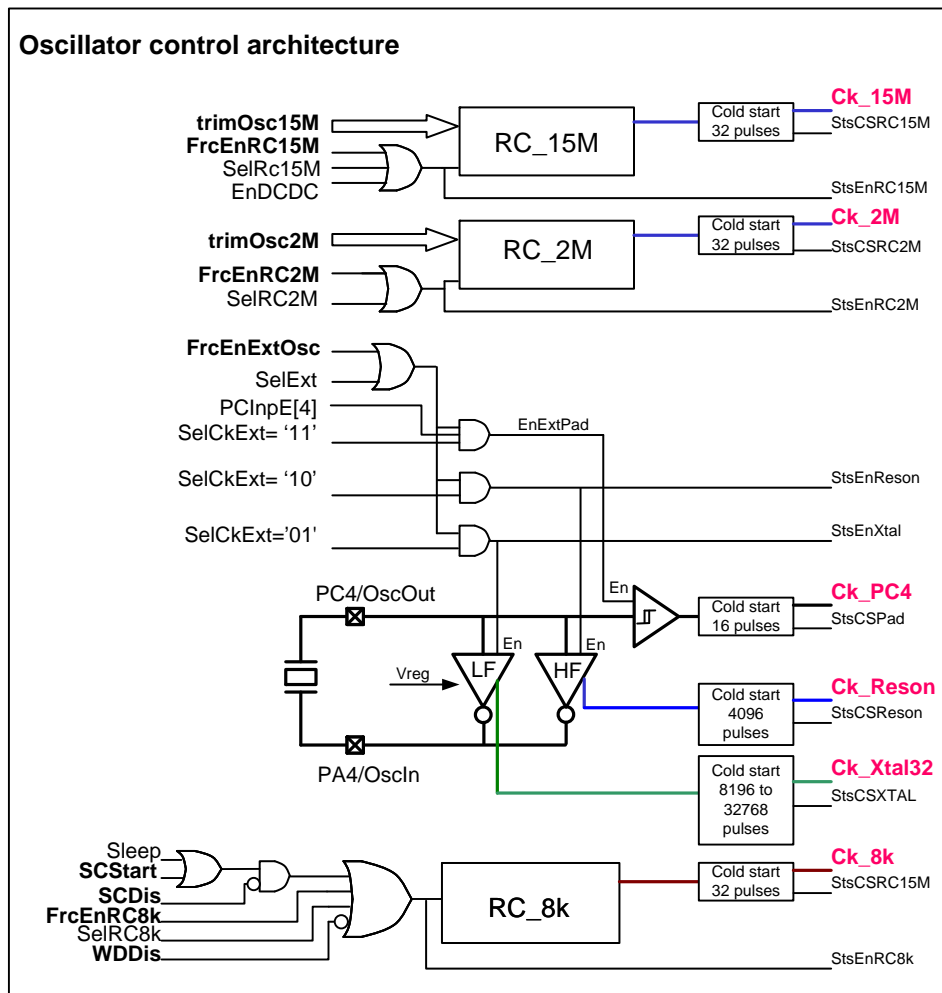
Oscillator control architecture

trimOsc15M
FrcEnRC15M
SelRc15M
EnDCDC
RC_15M
Cold start 32 pulses
Ck_15M
StsCSRC15M
StsEnRC15M

trimOsc2M
FrcEnRC2M
SelRC2M
RC_2M
Cold start 32 pulses
Ck_2M
StsCSRC2M
StsEnRC2M

FrcEnExtOsc
SelExt
PCInpE[4]
SelCkExt= '11'
EnExtPad
SelCkExt= '10'
StsEnReson
SelCkExt='01'
StsEnXtal

PC4/OscOut
En
Cold start 16 pulses
Ck_PC4
StsCSPad
En
En
Vreg
LF
HF
Cold start 4096 pulses
Ck_Reson
StsCSReson
PA4/OscIn
Cold start 8196 to 32768 pulses
Ck_Xtal32
StsCSXTAL

Sleep
SCStart
SCDis
FrcEnRC8k
SelRC8k
WDDis
RC_8k
Cold start 32 pulses
Ck_8k
StsCSRC15M
StsEnRC8k